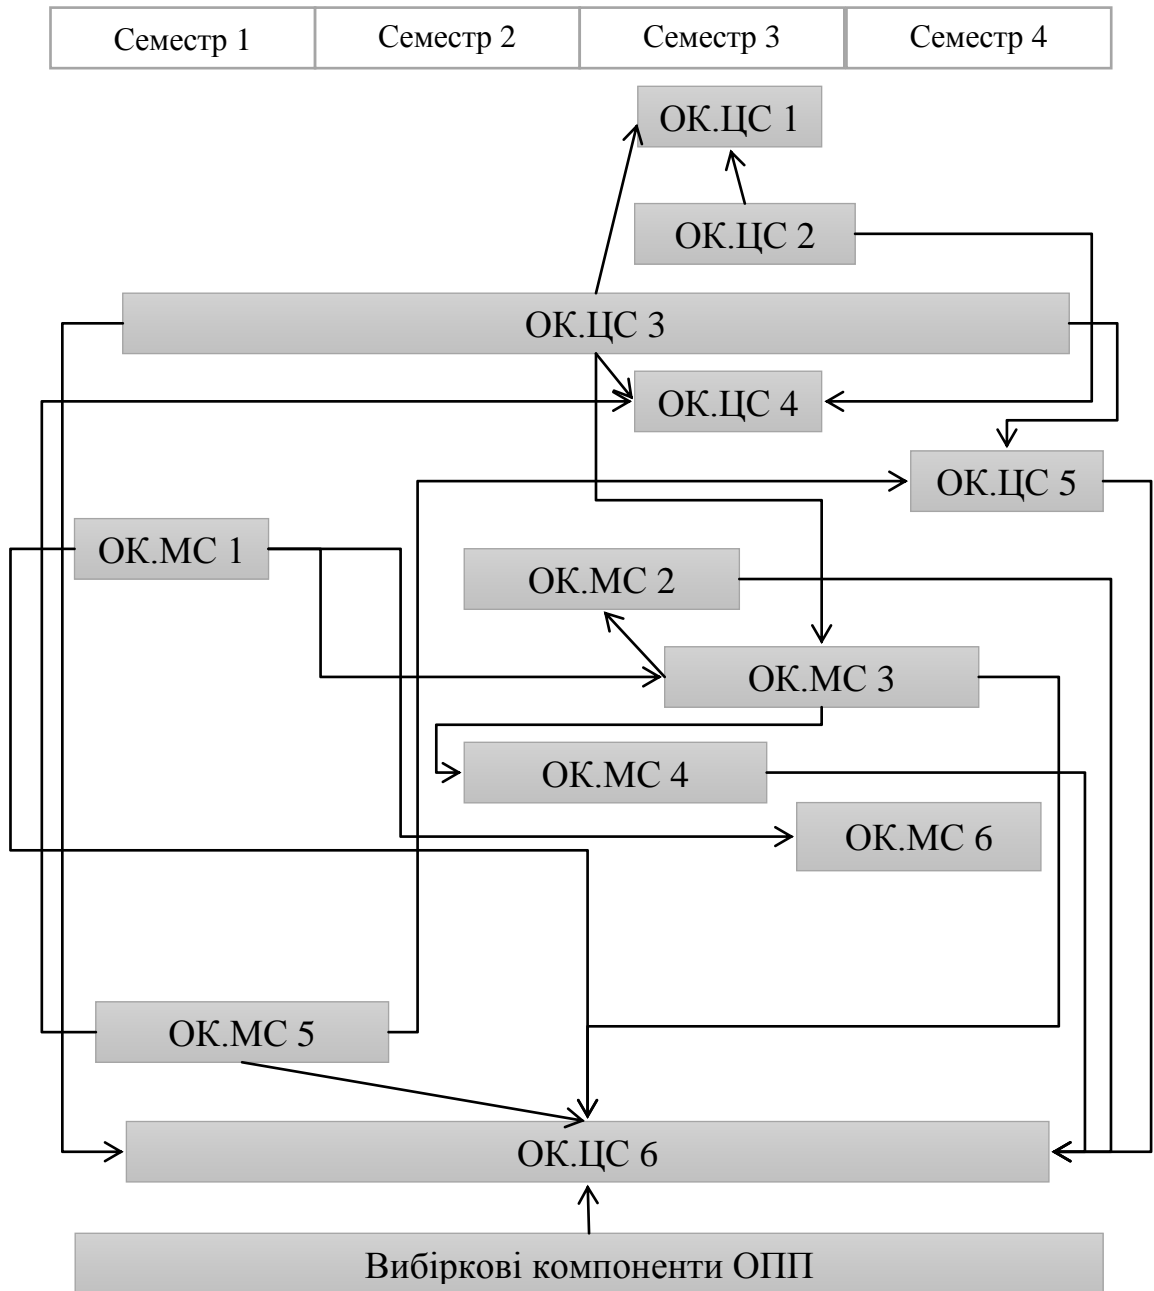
| Семестр 1 | Семестр 2 | Семестр 3 | Семестр 4 |
|---|---|---|---|

ОК.ЦС 1

ОК.ЦС 2

ОК.ЦС 3

ОК.ЦС 4

ОК.ЦС 5

ОК.МС 1

ОК.МС 2

ОК.МС 3

ОК.МС 4

ОК.МС 6

ОК.МС 5

ОК.ЦС 6

Вибіркові компоненти ОПП